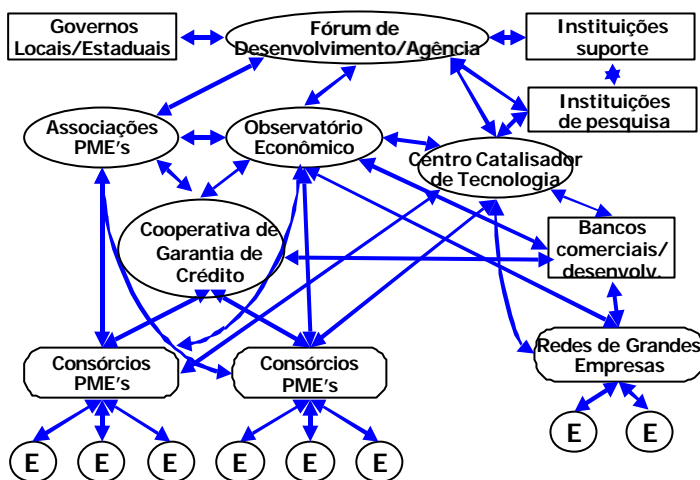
Governos Locais/Estaduais

Fórum de Desenvolvimento/Agência

Instituições suporte

Instituições de pesquisa

Associações PME's

Observatório Econômico

Centro Catalisador de Tecnologia

Cooperativa de Garantia de Crédito

Bancos comerciais/ desenvolv.

Consórcios PME's

Consórcios PME's

Redes de Grandes Empresas

E E E E E E E E